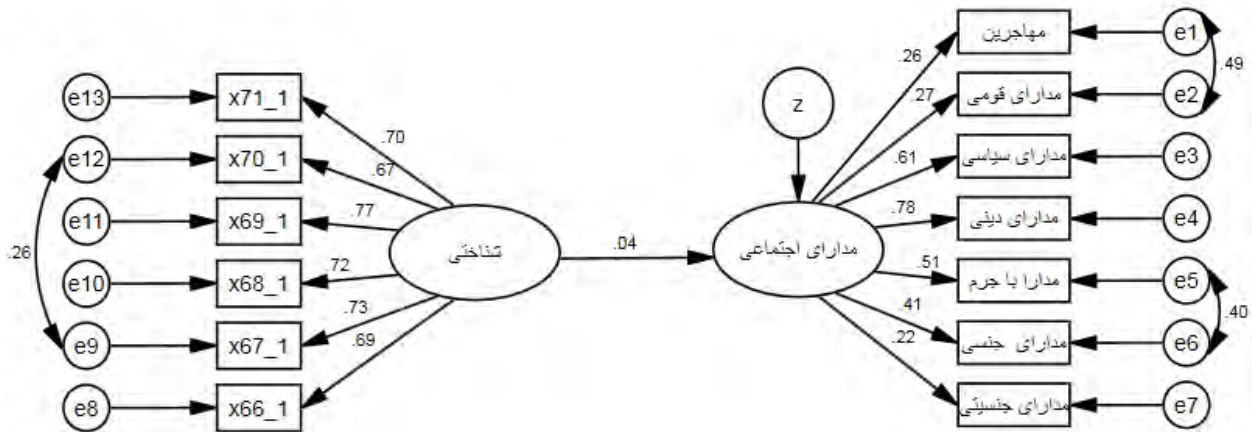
e13
x71_1
e12
x70_1
e11
x69_1
e10
x68_1
e9
x67_1
e8
x66_1
.26
.70
.67
.77
.72
.73
.69
شناختی
.04
z
مدارای اجتماعی
.26
.27
.61
.78
.51
.41
.22
مهاجرین
مدارای قومی
مدارای سیاسی
مدارای دینی
مدارا با جرم
مدارای جنسی
مدارای جنسیتی
e1
e2
e3
e4
e5
e6
e7
.49
.40